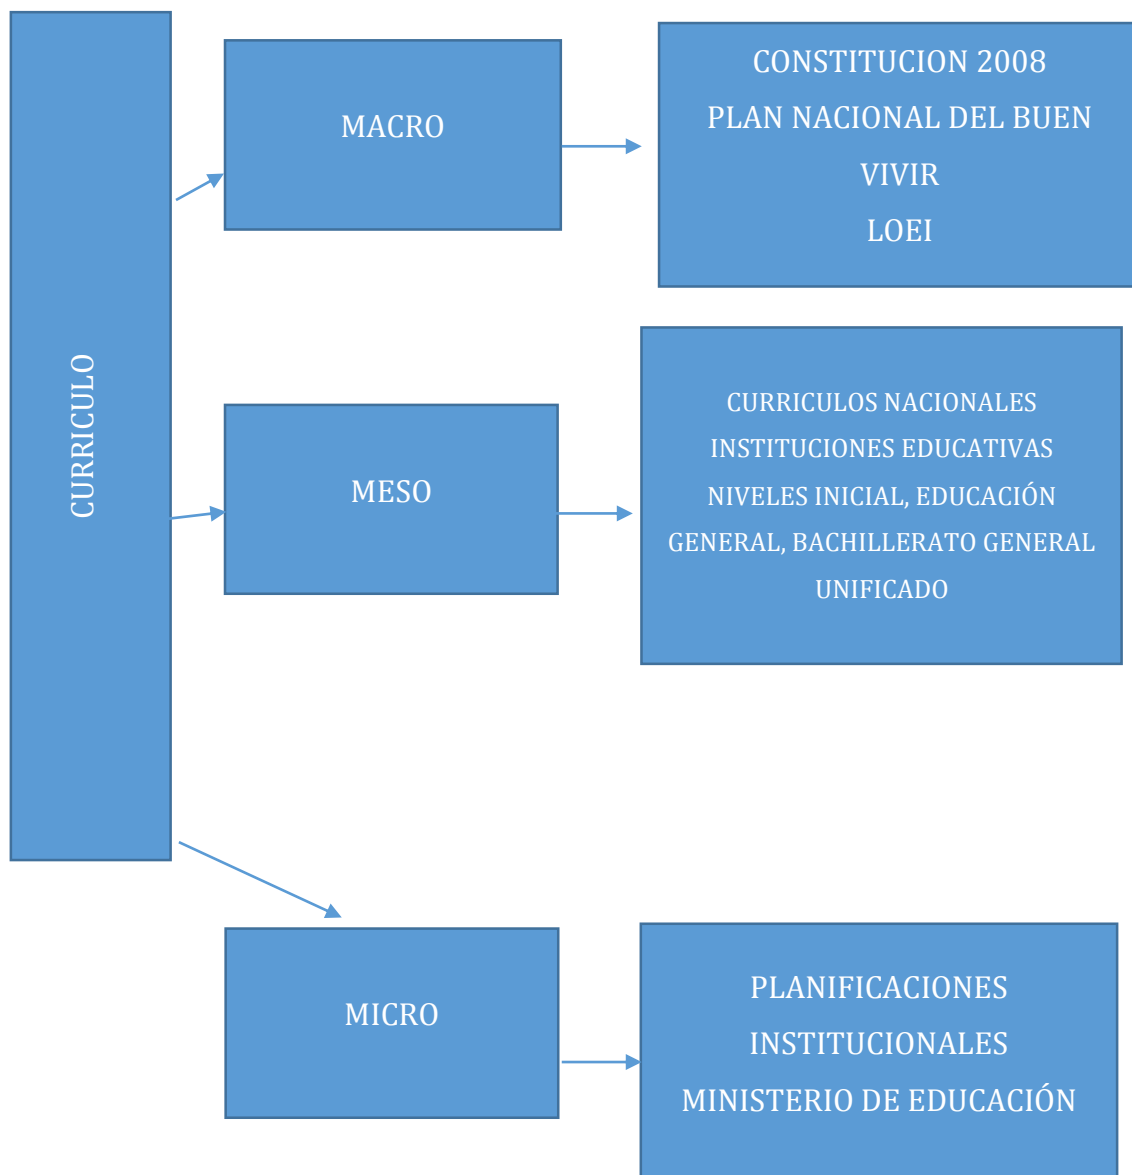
CURRICULO

MACRO

CONSTITUCION 2008
PLAN NACIONAL DEL BUEN VIVIR
LOEI

MESO

CURRICULOS NACIONALES
INSTITUCIONES EDUCATIVAS
NIVELES INICIAL, EDUCACIÓN GENERAL, BACHILLERATO GENERAL UNIFICADO

MICRO

PLANIFICACIONES INSTITUCIONALES
MINISTERIO DE EDUCACIÓN